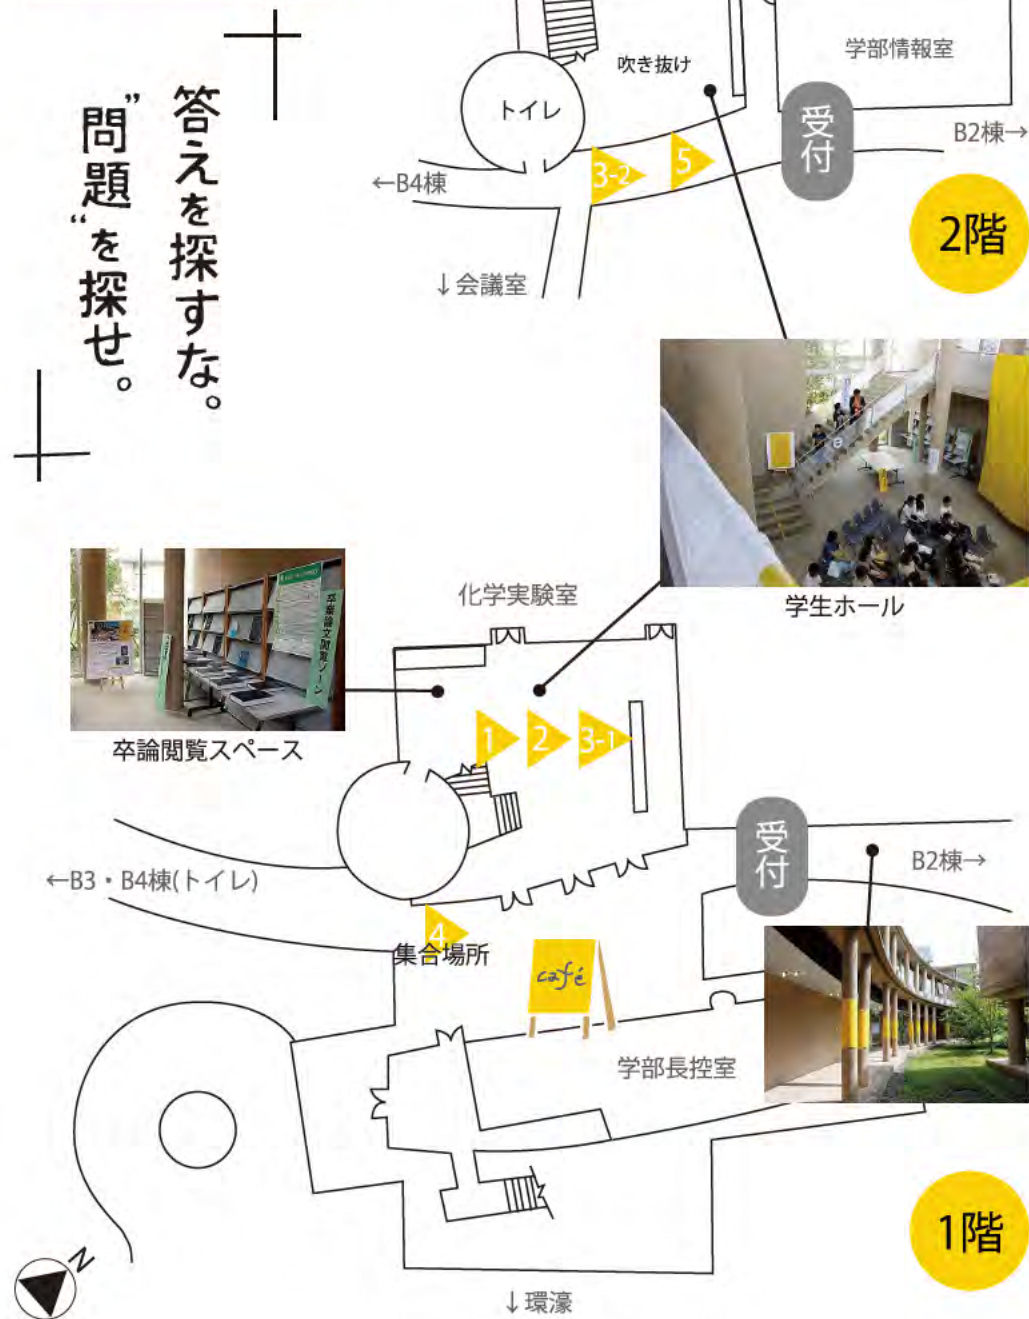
答えを探すな。
”問題“を探せ。

学部情報室
吹き抜け
トイレ
受付
B2棟→
←B4棟
3-2
5
↓会議室
2階

学生ホール

化学実験室
卒論閲覧スペース
卒業論文閲覧ゾーン
1
2
3-1
受付
B2棟→
←B3・B4棟(トイレ)
4
集合場所
café
学部長控室
1階
N
↓環濠